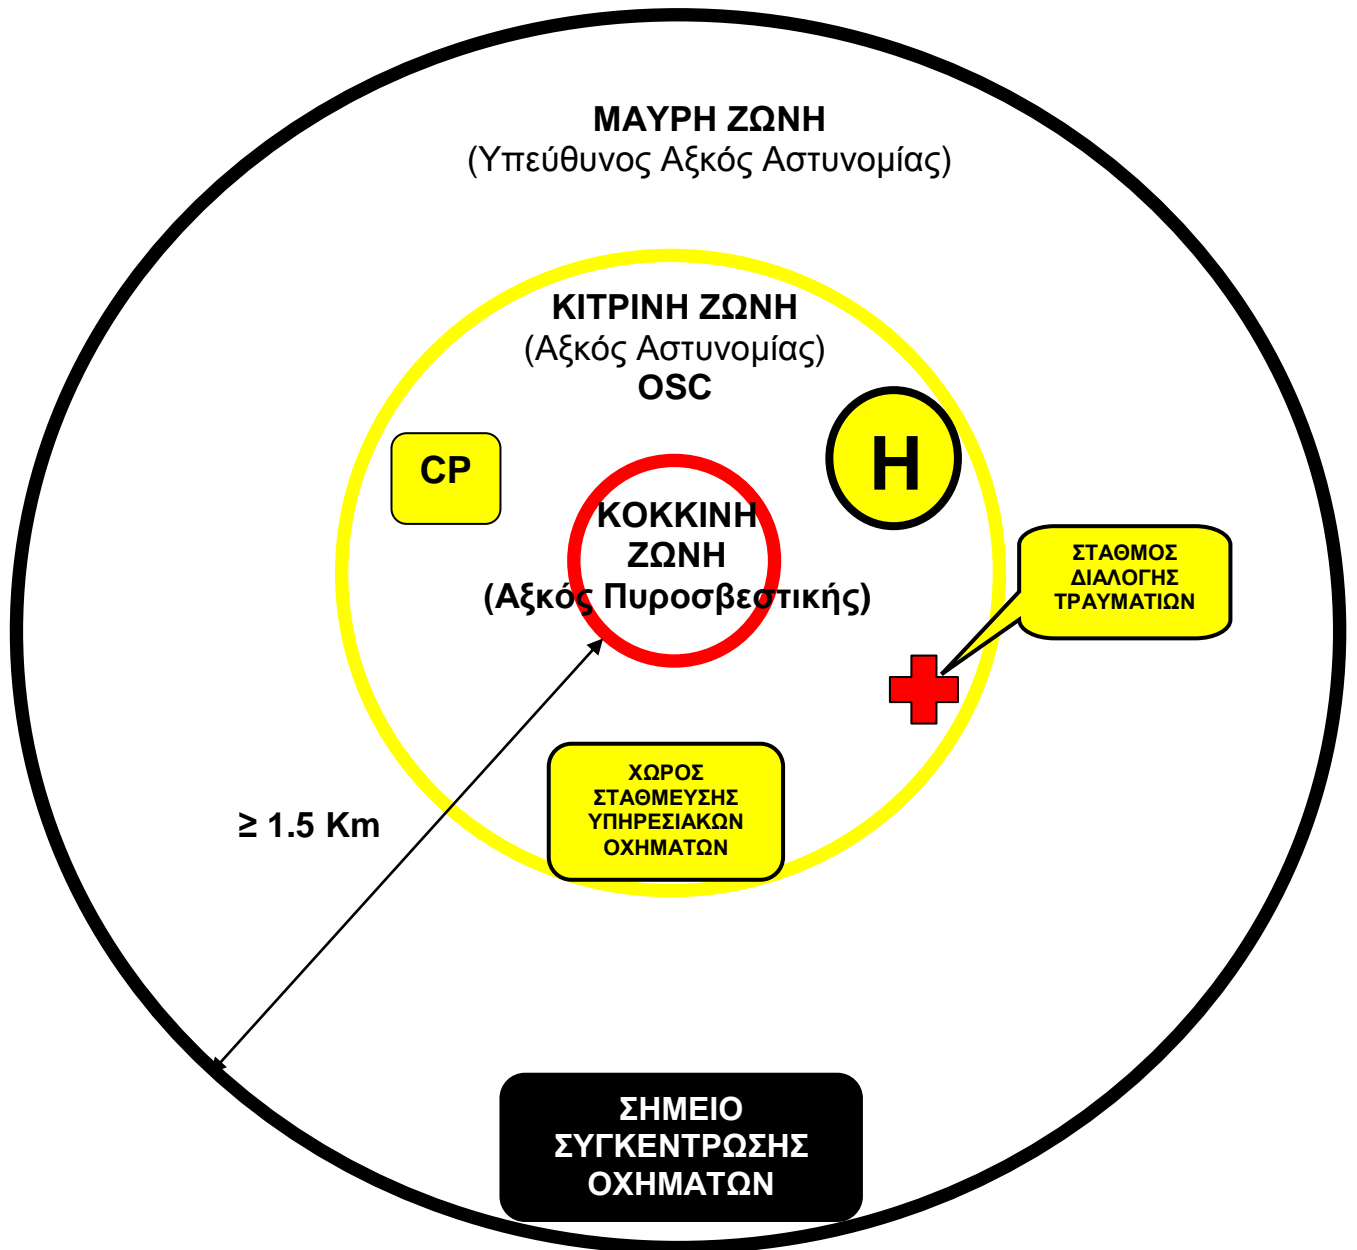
ΜΑΥΡΗ ΖΩΝΗ
(Υπεύθυνος Αξκός Αστυνομίας)

ΚΙΤΡΙΝΗ ΖΩΝΗ
(Αξκός Αστυνομίας)
OSC

CP

H

ΚΟΚΚΙΝΗ ΖΩΝΗ
(Αξκός Πυροσβεστικής)

ΣΤΑΘΜΟΣ ΔΙΑΛΟΓΗΣ ΤΡΑΥΜΑΤΙΩΝ

$\geq$ 1.5 Km

ΧΩΡΟΣ ΣΤΑΘΜΕΥΣΗΣ ΥΠΗΡΕΣΙΑΚΩΝ ΟΧΗΜΑΤΩΝ

ΣΗΜΕΙΟ ΣΥΓΚΕΝΤΡΩΣΗΣ ΟΧΗΜΑΤΩΝ